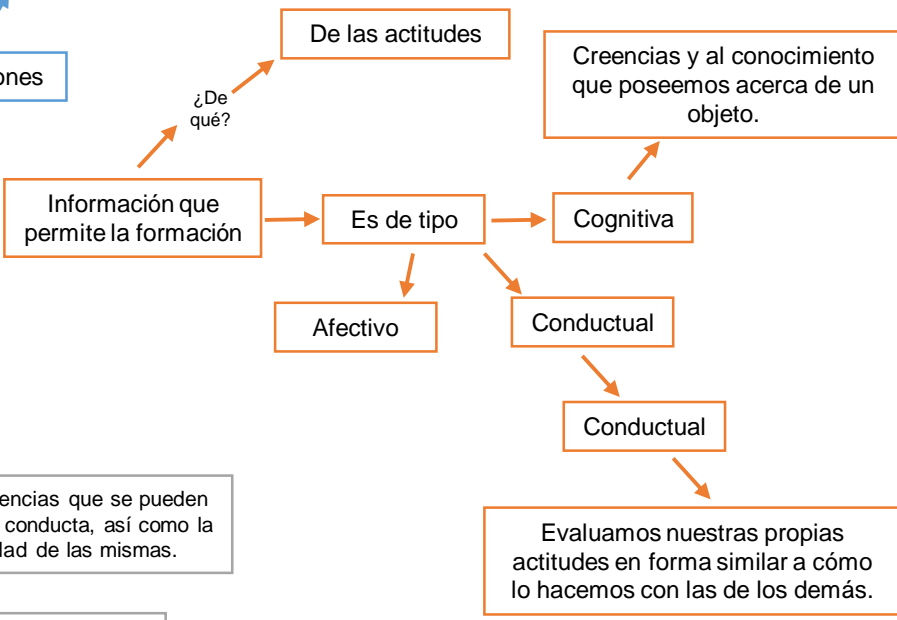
ones

De las actitudes

¿De qué?

Creencias y al conocimiento que poseemos acerca de un objeto.

Información que permite la formación

Es de tipo

Cognitiva

Afectivo

Conductual

Conductual

encias que se pueden conducta, así como la lad de las mismas.

Evaluamos nuestras propias actitudes en forma similar a cómo lo hacemos con las de los demás.